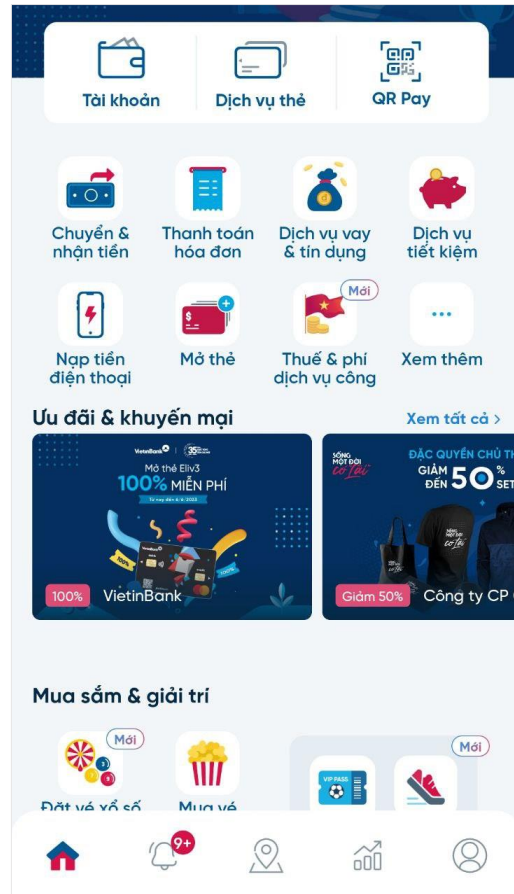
Tài khoản
Dịch vụ thẻ
QR Pay

Chuyển & nhận tiền
Thanh toán hóa đơn
Dịch vụ vay & tín dụng
Dịch vụ tiết kiệm

Nạp tiền điện thoại
Mở thẻ
Mới
Thuế & phí dịch vụ công
Xem thêm

Ưu đãi & khuyến mại
Xem tất cả >

VietinBank 35
Mở thẻ Eliv3
100% MIỄN PHÍ
100%
VietinBank

SỐNG MỘT ĐỜI có lửa
ĐẶC QUYỀN CHỦ TH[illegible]
GIẢM ĐẾN 50% SET
Giảm 50%
Công ty CP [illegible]

Mua sắm & giải trí
Mới
Đặt vé xổ số
Mua vé
Mới
VIP PASS

9+